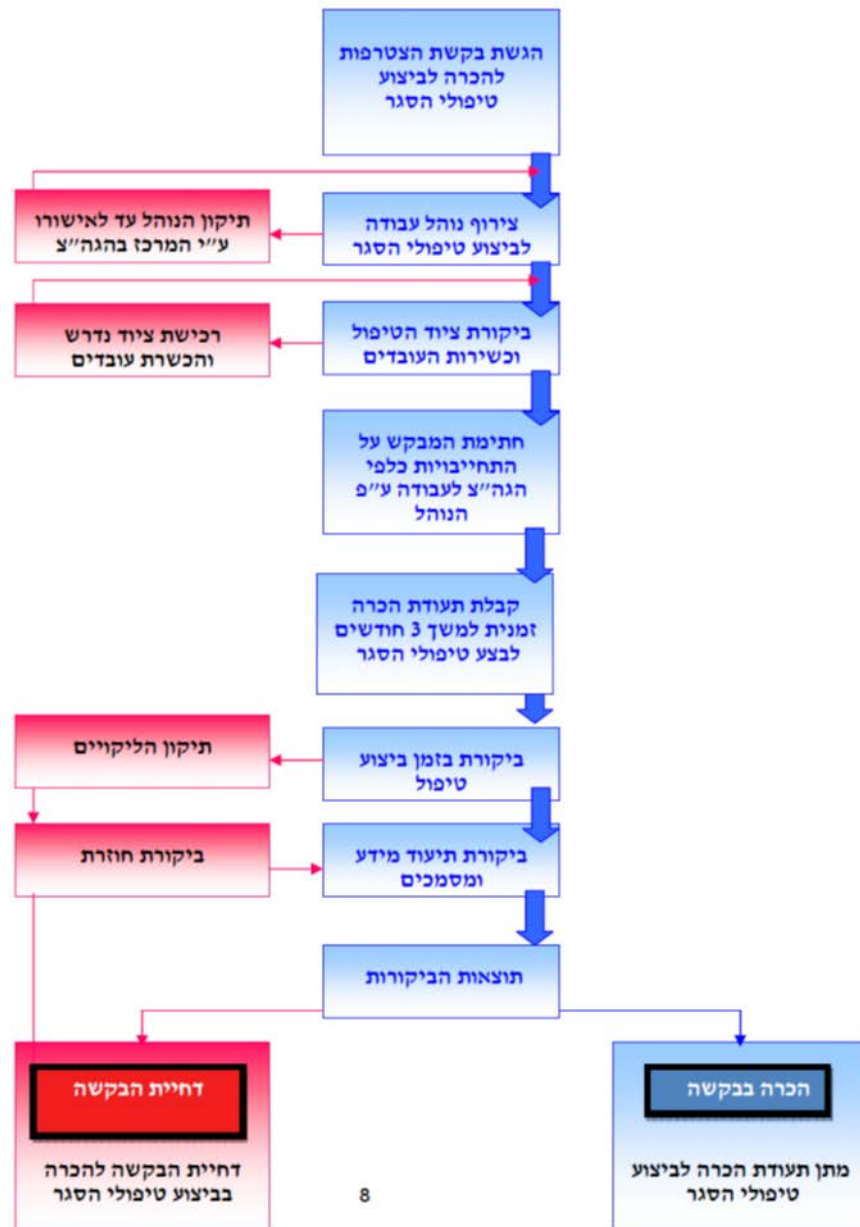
הגשת בקשת הצטרפות להכרה לביצוע טיפולי הסגר

צירוף נוהל עבודה לביצוע טיפולי הסגר

תיקון הנוהל עד לאישורו ע״י המרכז בהגה״צ

ביקורת ציוד הטיפול וכשירות העובדים

רכישת ציוד נדרש והכשרת עובדים

חתימת המבקש על התחייבויות כלפי הגה״צ לעבודה ע״פ הנוהל

קבלת תעודת הכרה זמנית למשך 3 חודשים לבצע טיפולי הסגר

ביקורת בזמן ביצוע טיפול

תיקון הליקויים

ביקורת תיעוד מידע ומסמכים

ביקורת חוזרת

תוצאות הביקורות

דחיית הבקשה

דחיית הבקשה להכרה בביצוע טיפולי הסגר

הכרה בבקשה

מתן תעודת הכרה לביצוע טיפולי הסגר

8